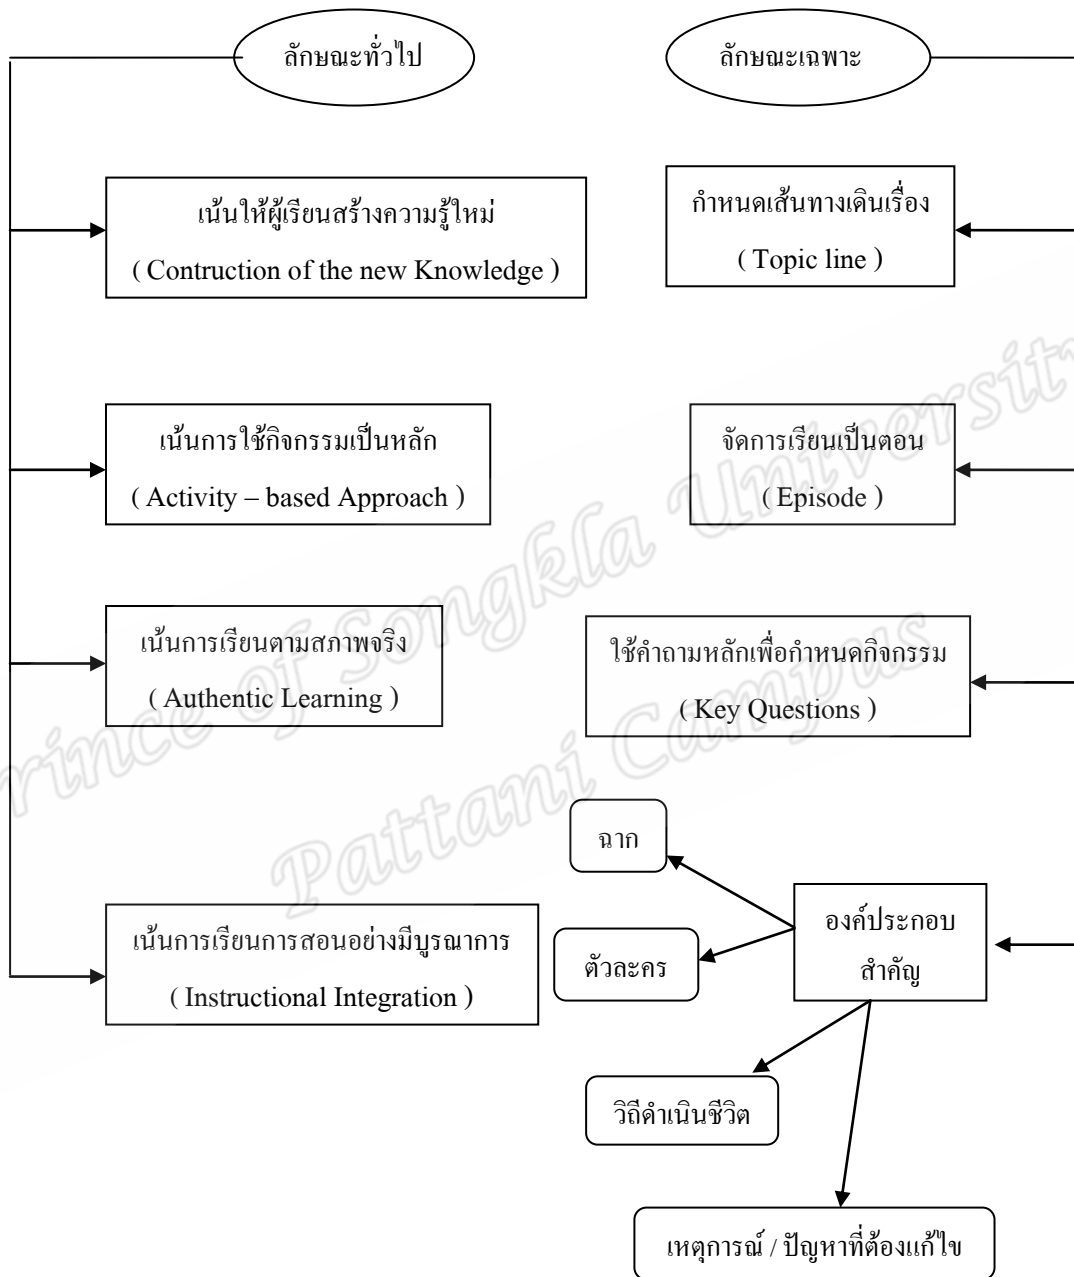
ลักษณะทั่วไป

ลักษณะเฉพาะ

เน้นให้ผู้เรียนสร้างความรู้ใหม่
( Contruction of the new Knowledge )

กำหนดเส้นทางเดินเรื่อง
( Topic line )

เน้นการใช้กิจกรรมเป็นหลัก
( Activity – based Approach )

จัดการเรียนเป็นตอน
( Episode )

เน้นการเรียนตามสภาพจริง
( Authentic Learning )

ใช้คำถามหลักเพื่อกำหนดกิจกรรม
( Key Questions )

ฉาก

เน้นการเรียนการสอนอย่างมีบูรณาการ
( Instructional Integration )

ตัวละคร

องค์ประกอบสำคัญ

วิถีดำเนินชีวิต

เหตุการณ์ / ปัญหาที่ต้องแก้ไข

Prince of Songkla University Pattani Campus